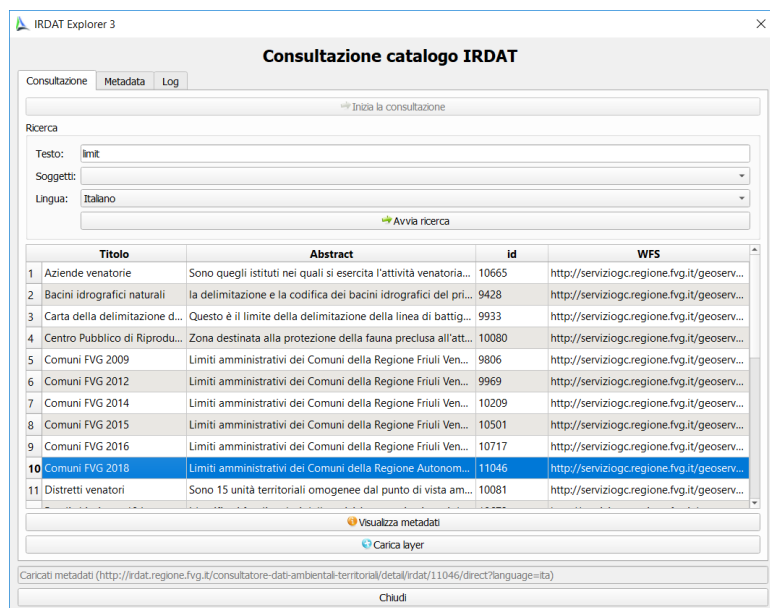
IRDAT Explorer 3

Consultazione catalogo IRDAT

Consultazione | Metadata | Log

Inizia la consultazione

Ricerca

Testo: limit

Soggetti:

Lingua: Italiano

Avvia ricerca

| | Titolo | Abstract | id | WFS |
|---|---|---|---|---|
| 1 | Aziende venatorie | Sono quegli istituti nei quali si esercita l'attività venatoria... | 10665 | http://serviziogc.regione.fvg.it/geoserv... |
| 2 | Bacini idrografici naturali | la delimitazione e la codifica dei bacini idrografici del pri... | 9428 | http://serviziogc.regione.fvg.it/geoserv... |
| 3 | Carta della delimitazione d... | Questo è il limite della delimitazione della linea di battig... | 9933 | http://serviziogc.regione.fvg.it/geoserv... |
| 4 | Centro Pubblico di Riprodu... | Zona destinata alla protezione della fauna preclusa all'att... | 10080 | http://serviziogc.regione.fvg.it/geoserv... |
| 5 | Comuni FVG 2009 | Limiti amministrativi dei Comuni della Regione Friuli Ven... | 9806 | http://serviziogc.regione.fvg.it/geoserv... |
| 6 | Comuni FVG 2012 | Limiti amministrativi dei Comuni della Regione Friuli Ven... | 9969 | http://serviziogc.regione.fvg.it/geoserv... |
| 7 | Comuni FVG 2014 | Limiti amministrativi dei Comuni della Regione Friuli Ven... | 10209 | http://serviziogc.regione.fvg.it/geoserv... |
| 8 | Comuni FVG 2015 | Limiti amministrativi dei Comuni della Regione Friuli Ven... | 10501 | http://serviziogc.regione.fvg.it/geoserv... |
| 9 | Comuni FVG 2016 | Limiti amministrativi dei Comuni della Regione Friuli Ven... | 10717 | http://serviziogc.regione.fvg.it/geoserv... |
| 10 | Comuni FVG 2018 | Limiti amministrativi dei Comuni della Regione Autonom... | 11046 | http://serviziogc.regione.fvg.it/geoserv... |
| 11 | Distretti venatori | Sono 15 unità territoriali omogenee dal punto di vista am... | 10081 | http://serviziogc.regione.fvg.it/geoserv... |

Visualizza metadati

Carica layer

Caricati metadati (http://irdat.regione.fvg.it/consultatore-dati-ambientali-territoriali/detail/irdat/11046/direct?language=ita)

Chiudi